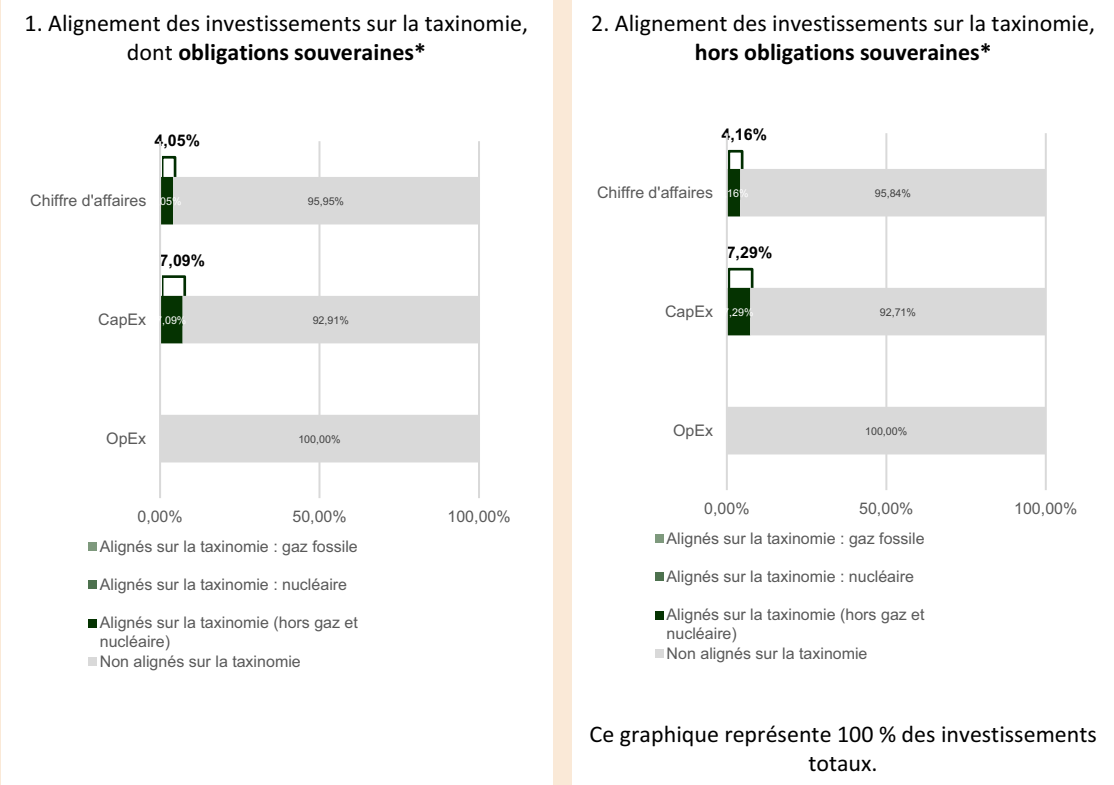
1. Alignement des investissements sur la taxinomie, dont **obligations souveraines***

4,05%

Chiffre d'affaires

05%

95,95%

7,09%

CapEx

,09%

92,91%

OpEx

100,00%

0,00%

50,00%

100,00%

Alignés sur la taxinomie : gaz fossile

Alignés sur la taxinomie : nucléaire

Alignés sur la taxinomie (hors gaz et nucléaire)

Non alignés sur la taxinomie

2. Alignement des investissements sur la taxinomie, **hors obligations souveraines***

4,16%

Chiffre d'affaires

16%

95,84%

7,29%

CapEx

,29%

92,71%

OpEx

100,00%

0,00%

50,00%

100,00%

Alignés sur la taxinomie : gaz fossile

Alignés sur la taxinomie : nucléaire

Alignés sur la taxinomie (hors gaz et nucléaire)

Non alignés sur la taxinomie

Ce graphique représente 100 % des investissements totaux.